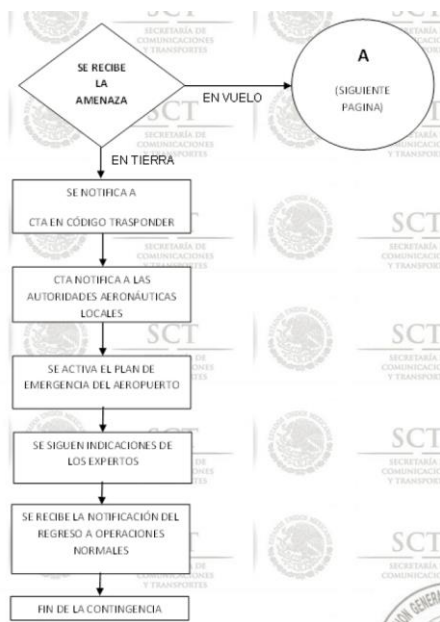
SE RECIBE LA AMENAZA

EN VUELO

A

(SIGUIENTE PAGINA)

EN TIERRA

SE NOTIFICA A

CTA EN CÓDIGO TRASPONDER

CTA NOTIFICA A LAS AUTORIDADES AERONÁUTICAS LOCALES

SE ACTIVA EL PLAN DE EMERGENCIA DEL AEROPUERTO

SE SIGUEN INDICACIONES DE LOS EXPERTOS

SE RECIBE LA NOTIFICACIÓN DEL REGRESO A OPERACIONES NORMALES

FIN DE LA CONTINGENCIA

SCT SECRETARÍA DE COMUNICACIONES Y TRANSPORTES